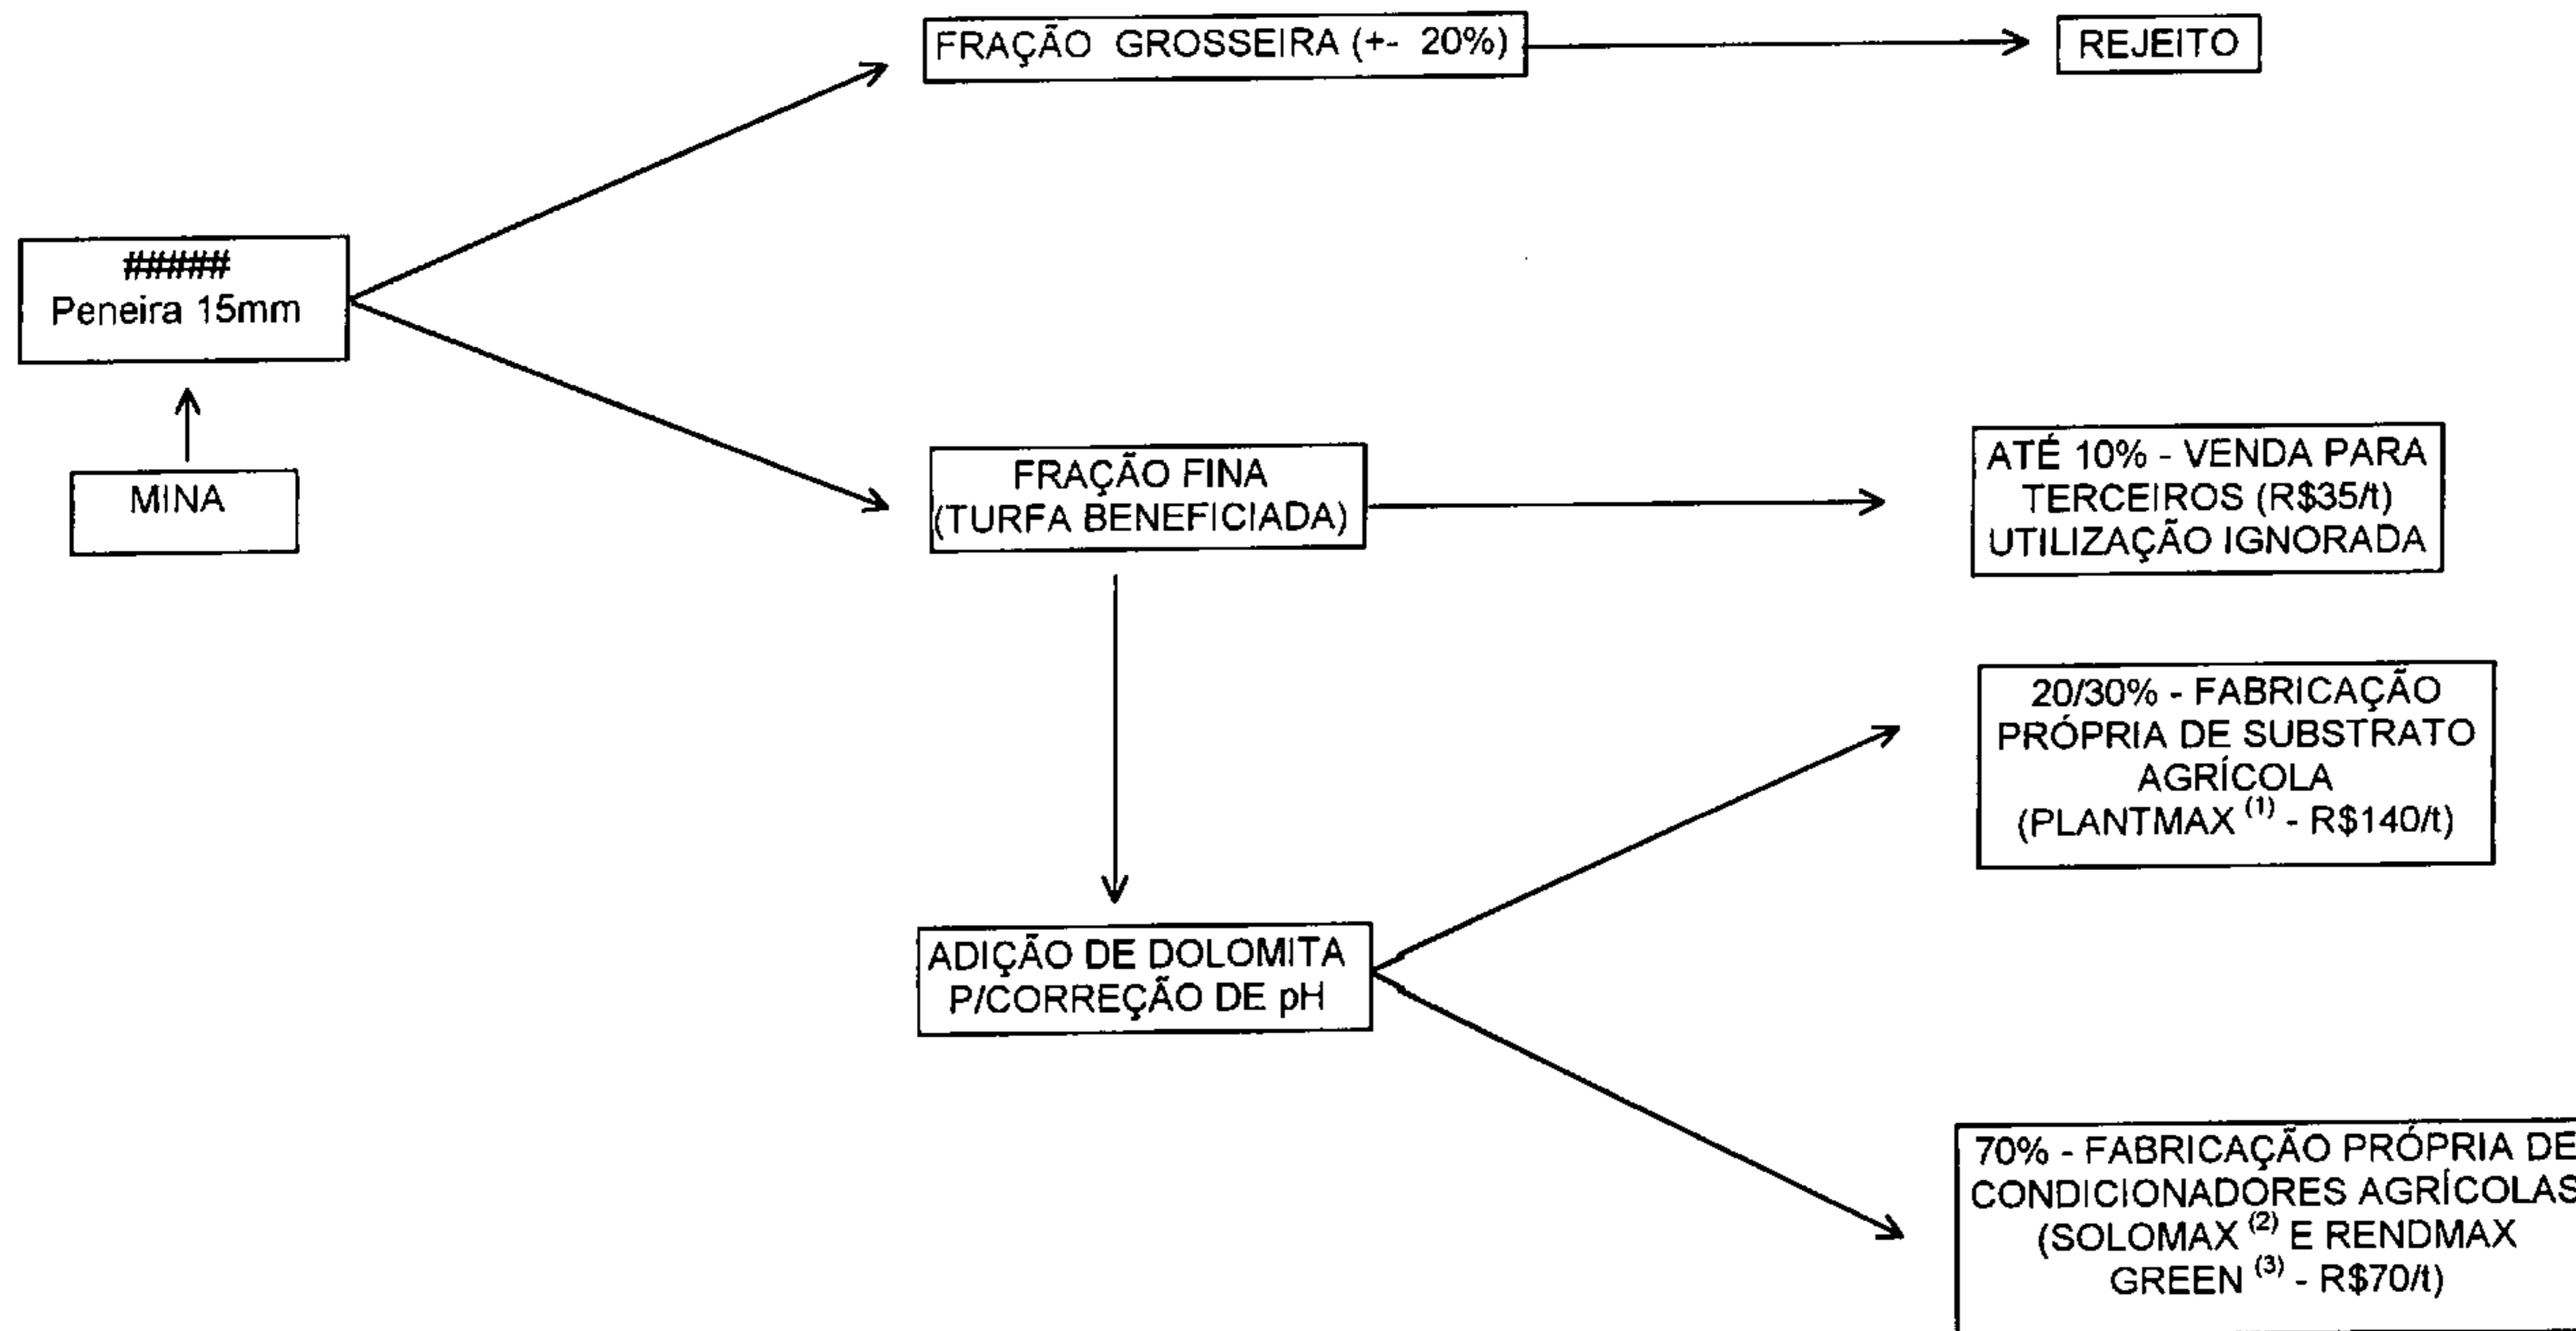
FRAÇÃO GROSSEIRA (+- 20%)

REJEITO

#####
Peneira 15mm

MINA

FRAÇÃO FINA
(TURFA BENEFICIADA)

ATÉ 10% - VENDA PARA TERCEIROS (R$35/t) UTILIZAÇÃO IGNORADA

ADIÇÃO DE DOLOMITA P/CORREÇÃO DE pH

20/30% - FABRICAÇÃO PRÓPRIA DE SUBSTRATO AGRÍCOLA (PLANTMAX $^{(1)}$ - R$140/t)

70% - FABRICAÇÃO PRÓPRIA DE CONDICIONADORES AGRÍCOLAS (SOLOMAX $^{(2)}$ E RENDMAX GREEN $^{(3)}$ - R$70/t)